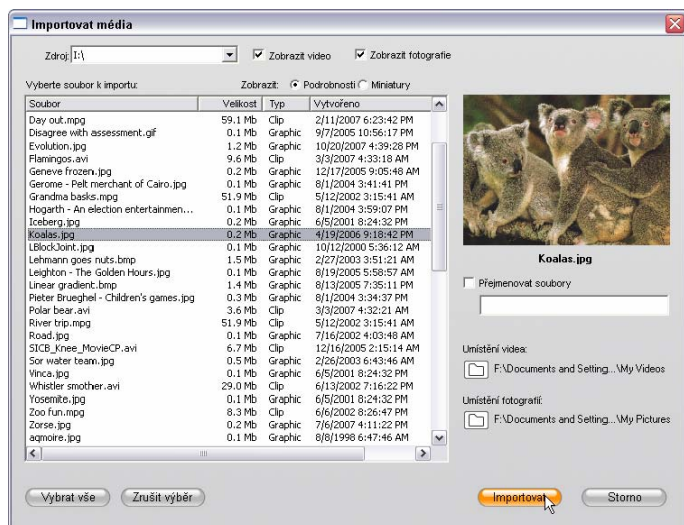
Importovat média

Zdroj: I:\

Zobrazit video

Zobrazit fotografie

Vyberte soubor k importu:

Zobrazit: Podrobnosti Miniatury

| Soubor | Velikost | Typ | Vytvořeno |
|---|---|---|---|
| Day out.mpg | 59.1 Mb | Clip | 2/11/2007 6:23:42 PM |
| Disagree with assessment.gif | 0.1 Mb | Graphic | 9/7/2005 10:56:17 PM |
| Evolution.jpg | 1.2 Mb | Graphic | 10/20/2007 4:39:28 PM |
| Flamingos.avi | 9.6 Mb | Clip | 3/3/2007 4:33:18 AM |
| Geneve frozen.jpg | 0.2 Mb | Graphic | 12/17/2005 9:05:48 AM |
| Gerome - Pelt merchant of Cairo.jpg | 0.1 Mb | Graphic | 8/1/2004 3:41:41 PM |
| Grandma basks.mpg | 51.9 Mb | Clip | 5/12/2002 3:15:41 AM |
| Hogarth - An election entertainmen... | 0.1 Mb | Graphic | 8/1/2004 3:59:07 PM |
| Iceberg.jpg | 0.2 Mb | Graphic | 6/5/2001 8:24:32 PM |
| Koalas.jpg | 0.2 Mb | Graphic | 4/19/2006 9:18:42 PM |
| LBlockJoint.jpg | 0.1 Mb | Graphic | 10/12/2000 5:36:12 AM |
| Lehmann goes nuts.bmp | 1.5 Mb | Graphic | 2/27/2003 3:51:21 AM |
| Leighton - The Golden Hours.jpg | 0.1 Mb | Graphic | 8/19/2005 5:58:57 AM |
| Linear gradient.bmp | 1.4 Mb | Graphic | 8/13/2005 7:35:11 PM |
| Pieter Brueghel - Children's games.jpg | 0.3 Mb | Graphic | 8/1/2004 3:34:37 PM |
| Polar bear.avi | 3.6 Mb | Clip | 3/3/2007 4:32:21 AM |
| River trip.mpg | 51.9 Mb | Clip | 5/12/2002 3:15:41 AM |
| Road.jpg | 0.1 Mb | Graphic | 7/16/2002 4:03:48 AM |
| SICB_Knee_MovieCP.avi | 6.7 Mb | Clip | 12/16/2005 2:15:14 AM |
| Sor water team.jpg | 0.5 Mb | Graphic | 2/26/2003 6:43:46 AM |
| Vinca.jpg | 0.1 Mb | Graphic | 6/5/2001 8:24:32 PM |
| Whistler smother.avi | 29.0 Mb | Clip | 6/13/2002 7:16:22 PM |
| Yosemite.jpg | 0.1 Mb | Graphic | 6/5/2001 8:24:32 PM |
| Zoo fun.mpg | 8.3 Mb | Clip | 6/6/2002 8:26:47 PM |
| Zorse.jpg | 0.2 Mb | Graphic | 7/6/2007 4:11:22 PM |
| aqmoire.jpg | 0.1 Mb | Graphic | 8/8/1998 6:47:46 AM |

Koalas.jpg

Přejmenovat soubory

Umístění videa:

F:\Documents and Setting...\My Videos

Umístění fotografií:

F:\Documents and Setting...\My Pictures

Vybrat vše

Zrušit výběr

Importovat

Storno